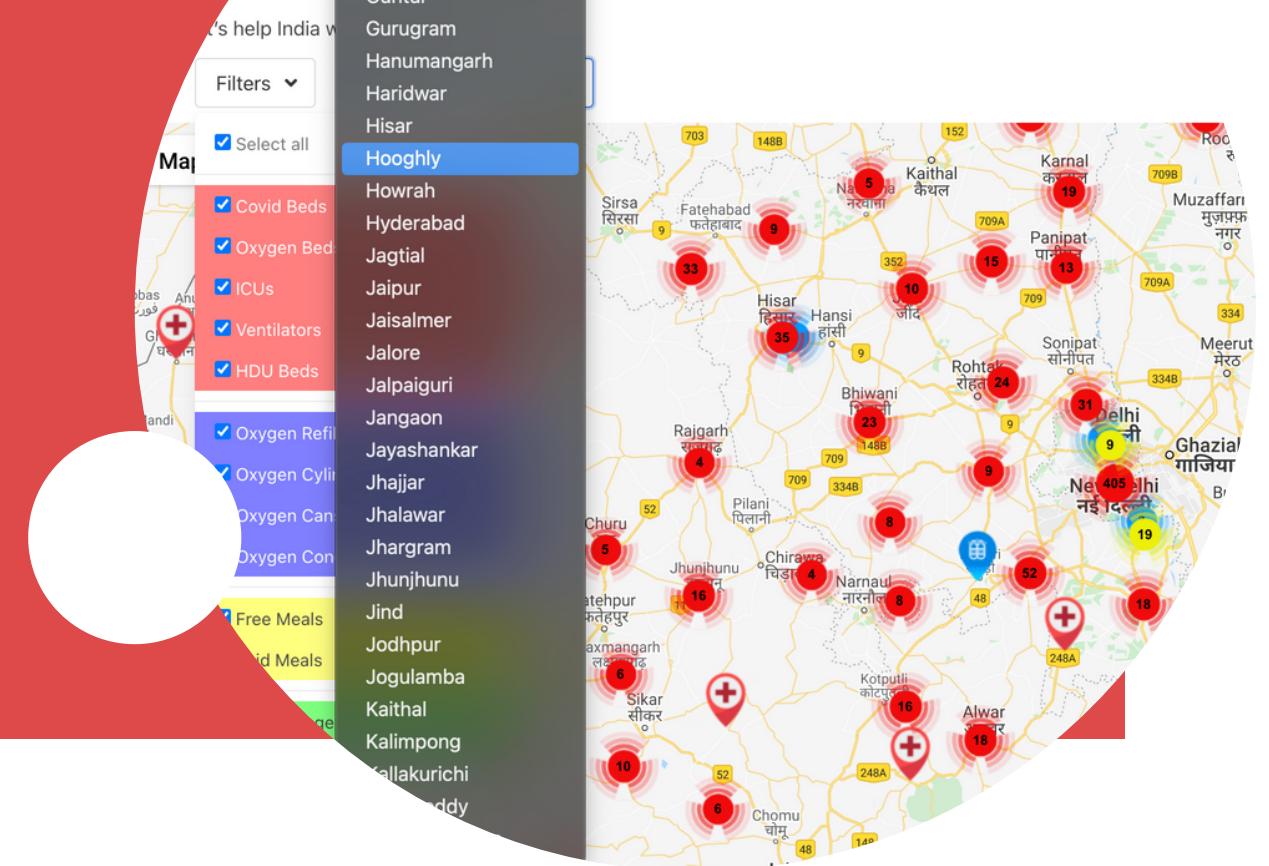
's help India w

Filters

Select all

Map

Covid Beds
Oxygen Beds
ICUs
Ventilators
HDU Beds

Oxygen Refil
Oxygen Cylin
Oxygen Can
Oxygen Con

Free Meals
id Meals

Gurugram
Hanumangarh
Haridwar
Hisar
Hooghly
Howrah
Hyderabad
Jagtial
Jaipur
Jaisalmer
Jalore
Jalpaiguri
Jangaon
Jayashankar
Jhajjar
Jhalawar
Jhargram
Jhunjhunu
Jind
Jodhpur
Jogulamba
Kaithal
Kalimpong
Kallakurichi
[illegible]ddy

Sirsa
सिरसा
Fatehabad
फतेहाबाद
Kaithal
कैथल
Karnal
Panipat
Muzaffar
मुज़फ्फ
नगर
Hisar
हिसार
Hansi
हांसी
जींद
Sonipat
सोनीपत
Rohtak
रोहतक
Meerut
मेरठ
Bhiwani
Delhi
Ghazia
गाजिया
Rajgarh
New Delhi
नई दिल्ली
Pilani
पिलानी
Churu
Jhunjhunu
Chirawa
चिड़ावा
Narnaul
नारनौल
Fatehpur
फतेहपुर
Laxmangarh
लक्ष्मणगढ़
Sikar
सीकर
Kotputli
कोटपूतली
Alwar
Chomu
चौमू
Roo

703
148B
152
709B
9
709A
352
709
709A
334
334B
9
148B
709
334B
52
48
248A
248A
52
48

5
9
19
33
15
13
10
35
24
31
23
9
4
405
9
8
19
5
52
4
16
8
18
6
16
18
10
6